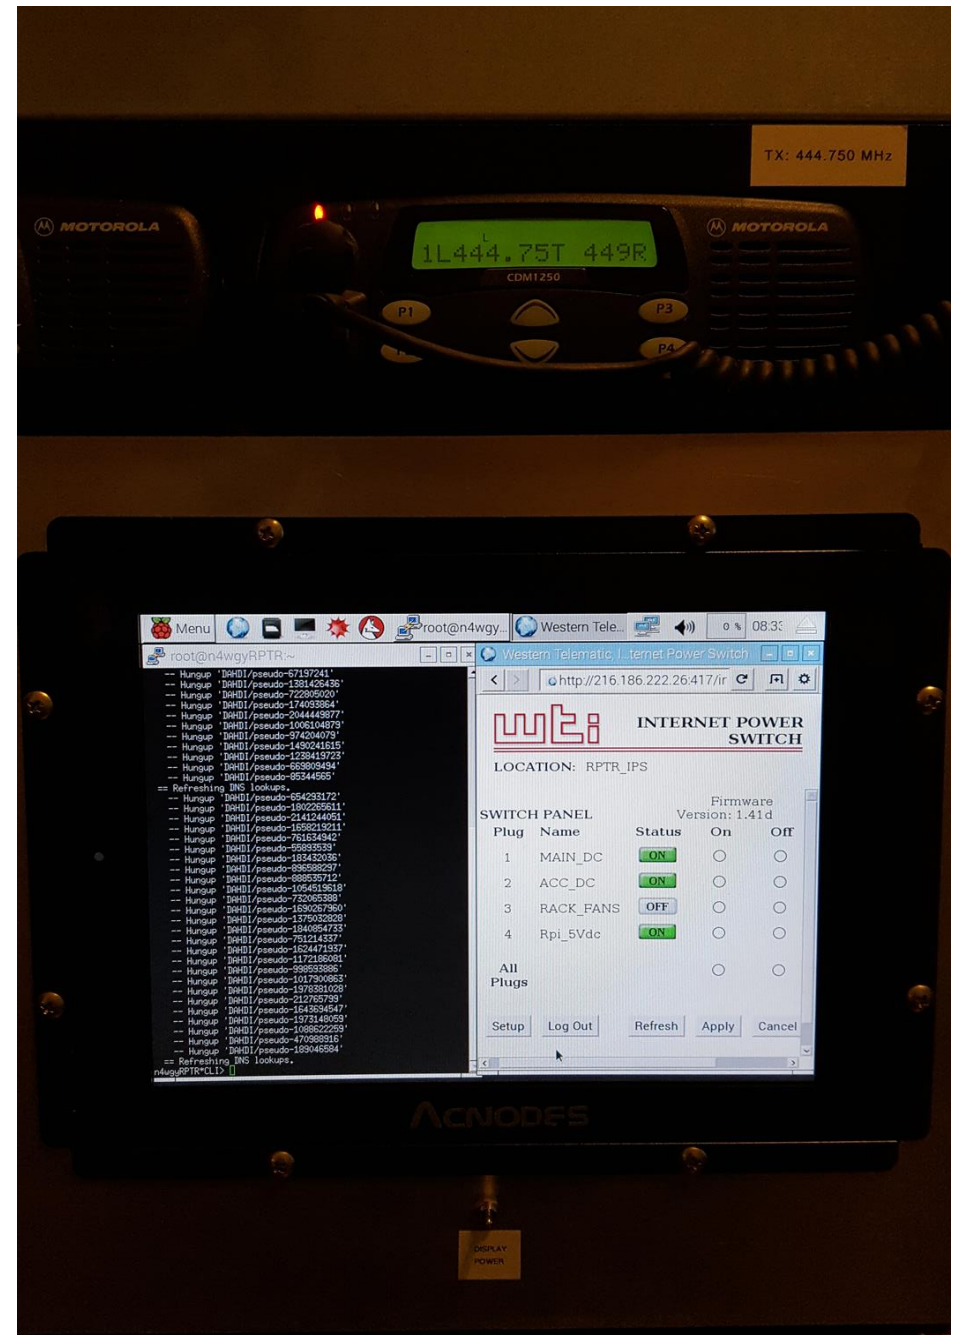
TX: 444.750 MHz

MOTOROLA

1L444.75T 449R

CDM1250

P1

P3

P4

MOTOROLA

Menu

root@n4wgy...

Western Tele...

0 %

08:3

root@n4wgyRPTR:~

-- Hungup 'DAHDI/pseudo-67197241'
-- Hungup 'DAHDI/pseudo-1381426436'
-- Hungup 'DAHDI/pseudo-722805020'
-- Hungup 'DAHDI/pseudo-174093864'
-- Hungup 'DAHDI/pseudo-2044449877'
-- Hungup 'DAHDI/pseudo-1006104879'
-- Hungup 'DAHDI/pseudo-974204079'
-- Hungup 'DAHDI/pseudo-1490241615'
-- Hungup 'DAHDI/pseudo-1238419723'
-- Hungup 'DAHDI/pseudo-669809494'
-- Hungup 'DAHDI/pseudo-85344565'
== Refreshing DNS lookups.
-- Hungup 'DAHDI/pseudo-654293172'
-- Hungup 'DAHDI/pseudo-1802265611'
-- Hungup 'DAHDI/pseudo-2141244051'
-- Hungup 'DAHDI/pseudo-1658219211'
-- Hungup 'DAHDI/pseudo-761634942'
-- Hungup 'DAHDI/pseudo-55893539'
-- Hungup 'DAHDI/pseudo-183432036'
-- Hungup 'DAHDI/pseudo-896588297'
-- Hungup 'DAHDI/pseudo-888535712'
-- Hungup 'DAHDI/pseudo-1054519618'
-- Hungup 'DAHDI/pseudo-732065388'
-- Hungup 'DAHDI/pseudo-1690267960'
-- Hungup 'DAHDI/pseudo-1375032828'
-- Hungup 'DAHDI/pseudo-1840854733'
-- Hungup 'DAHDI/pseudo-751214337'
-- Hungup 'DAHDI/pseudo-1624471937'
-- Hungup 'DAHDI/pseudo-1172186081'
-- Hungup 'DAHDI/pseudo-998593886'
-- Hungup 'DAHDI/pseudo-1017900863'
-- Hungup 'DAHDI/pseudo-1978381028'
-- Hungup 'DAHDI/pseudo-212765799'
-- Hungup 'DAHDI/pseudo-1643634547'
-- Hungup 'DAHDI/pseudo-1973148059'
-- Hungup 'DAHDI/pseudo-1088622259'
-- Hungup 'DAHDI/pseudo-470988916'
-- Hungup 'DAHDI/pseudo-189046584'
== Refreshing DNS lookups.
n4wgyRPTR*CLI>

Western Telematic, I...ternet Power Switch

http://216.186.222.26:417/ir

wti INTERNET POWER SWITCH

LOCATION: RPTR_IPS

SWITCH PANEL Firmware Version: 1.41d

| Plug | Name | Status | On | Off |
|---|---|---|---|---|
| 1 | MAIN_DC | ON | | |
| 2 | ACC_DC | ON | | |
| 3 | RACK_FANS | OFF | | |
| 4 | Rpi_5Vdc | ON | | |
| All Plugs | | | | |

Setup Log Out Refresh Apply Cancel

ACNODES

DISPLAY POWER